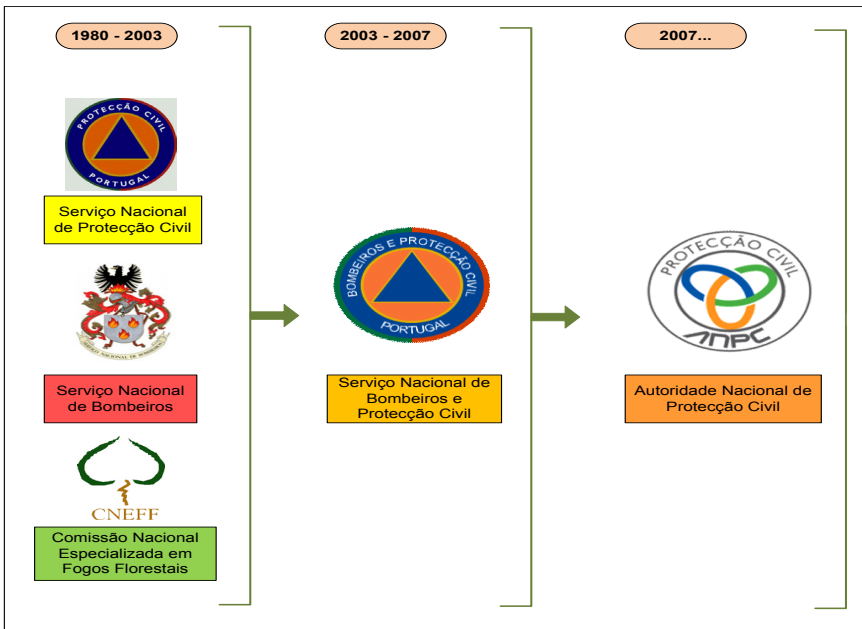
1980 - 2003

PROTECÇÃO CIVIL
PORTUGAL

Serviço Nacional de Protecção Civil

Serviço Nacional de Bombeiros

CNEFF

Comissão Nacional Especializada em Fogos Florestais

2003 - 2007

BOMBEIROS E PROTECÇÃO CIVIL
PORTUGAL

Serviço Nacional de Bombeiros e Protecção Civil

2007...

PROTECÇÃO CIVIL
ANPC

Autoridade Nacional de Protecção Civil